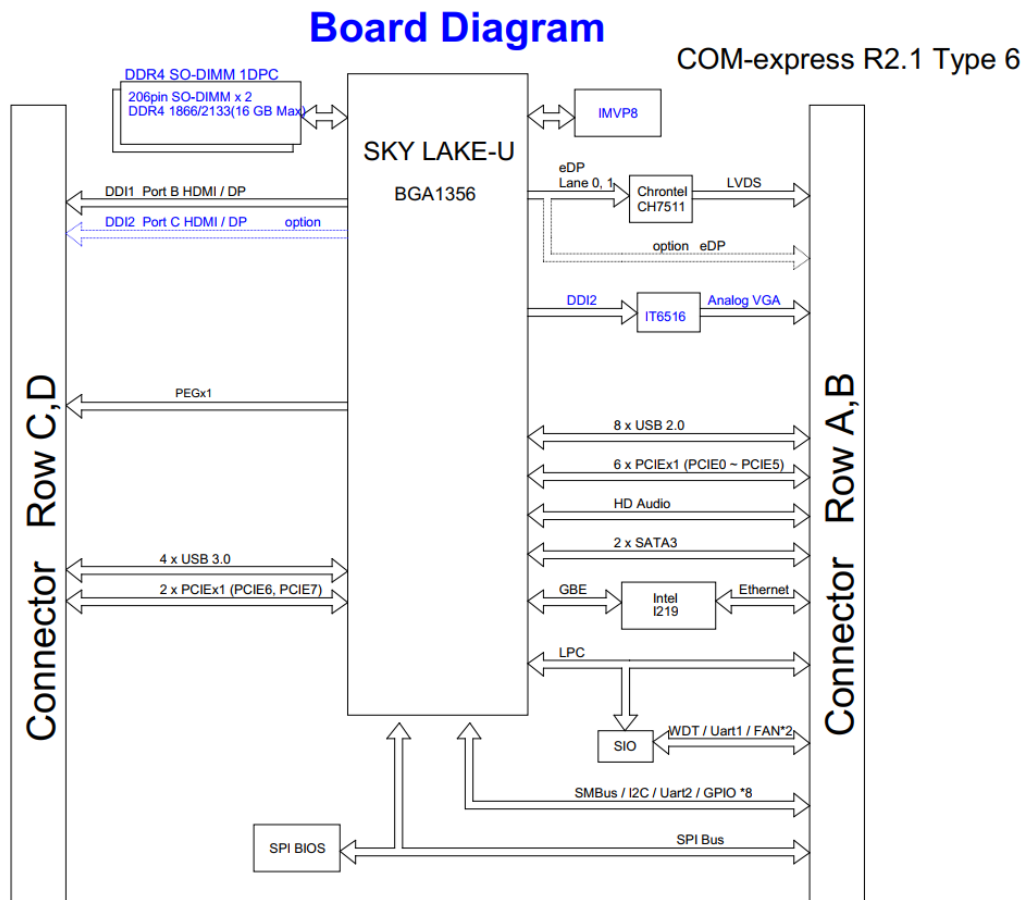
Board Diagram

COM-express R2.1 Type 6

DDR4 SO-DIMM 1DPC
206pin SO-DIMM x 2
DDR4 1866/2133(16 GB Max)

SKY LAKE-U
BGA1356

IMVP8

DDI1 Port B HDMI / DP
DDI2 Port C HDMI / DP option

eDP
Lane 0, 1

Chrontel
CH7511

LVDS

option eDP

DDI2

IT6516

Analog VGA

PEGx1

8 x USB 2.0
6 x PCIEx1 (PCIE0 ~ PCIE5)
HD Audio
2 x SATA3

4 x USB 3.0
2 x PCIEx1 (PCIE6, PCIE7)

GBE

Intel
I219

Ethernet

LPC

SIO

WDT / Uart1 / FAN*2

SMBus / I2C / Uart2 / GPIO *8

SPI BIOS

SPI Bus

Connector Row C,D

Connector Row A,B